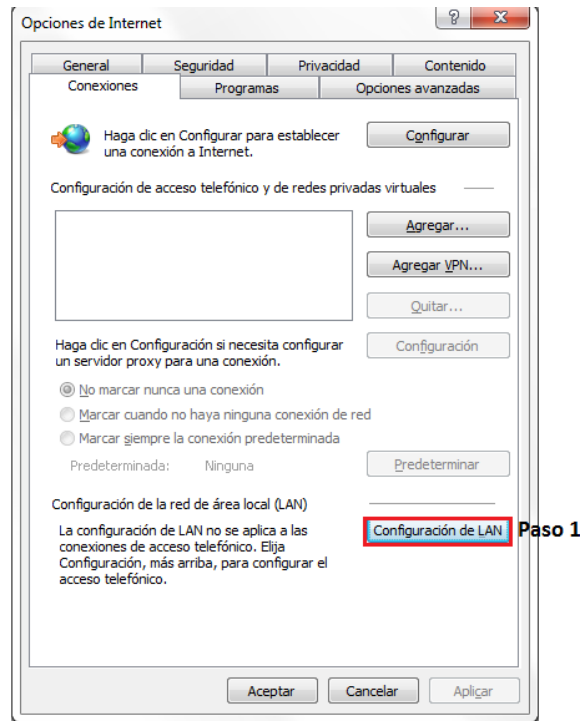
Opciones de Internet

? X

General | Seguridad | Privacidad | Contenido
Conexiones | Programas | Opciones avanzadas

Haga clic en Configurar para establecer una conexión a Internet.

Configurar

Configuración de acceso telefónico y de redes privadas virtuales

Agregar...

Agregar VPN...

Quitar...

Haga clic en Configuración si necesita configurar un servidor proxy para una conexión.

Configuración

No marcar nunca una conexión

Marcar cuando no haya ninguna conexión de red

Marcar siempre la conexión predeterminada

Predeterminada: Ninguna

Predeterminar

Configuración de la red de área local (LAN)

La configuración de LAN no se aplica a las conexiones de acceso telefónico. Elija Configuración, más arriba, para configurar el acceso telefónico.

Configuración de LAN

Paso 1

Aceptar | Cancelar | Aplicar